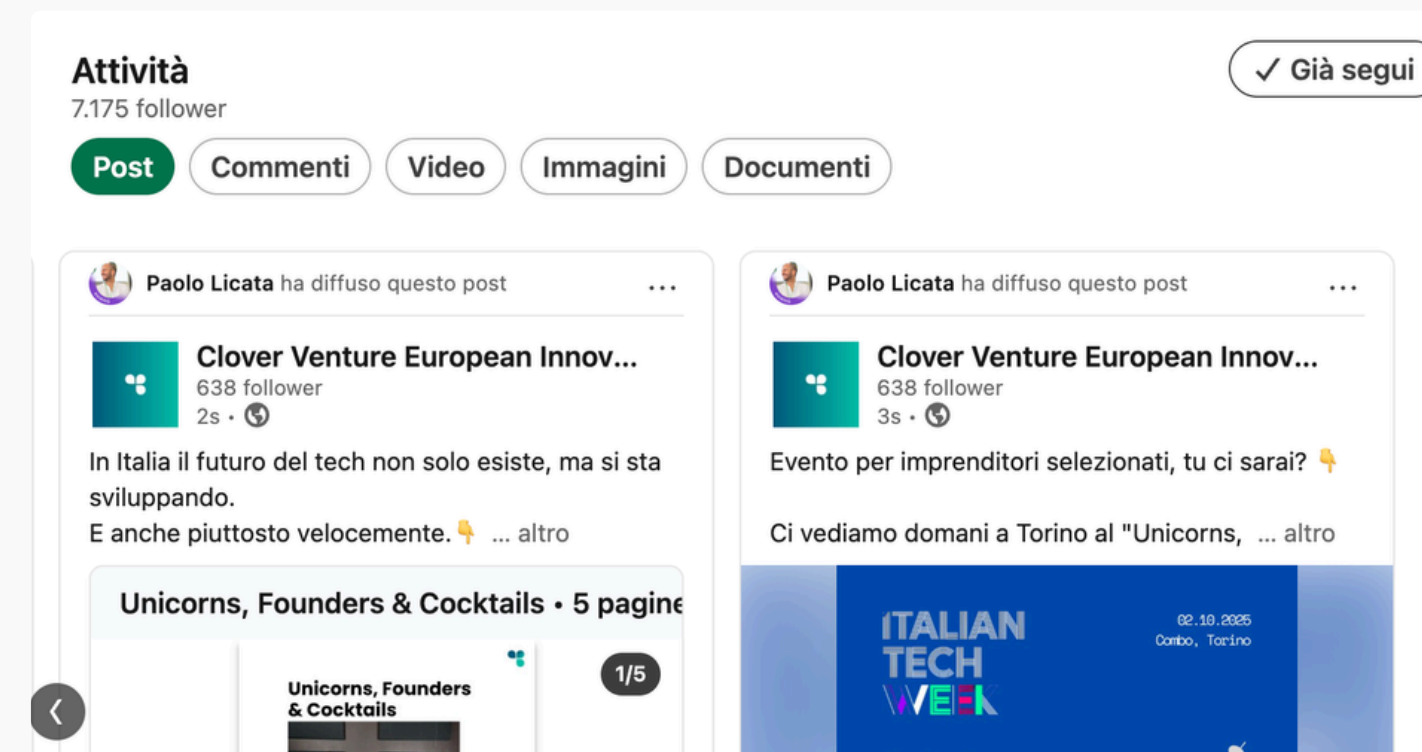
Attività
7.175 follower

✓ Già segui

Post Commenti Video Immagini Documenti

Paolo Licata ha diffuso questo post ...

Clover Venture European Innov...
638 follower
2s •

In Italia il futuro del tech non solo esiste, ma si sta sviluppando.
E anche piuttosto velocemente.👇 ... altro

Unicorns, Founders & Cocktails • 5 pagine

1/5

Unicorns, Founders & Cocktails

Paolo Licata ha diffuso questo post ...

Clover Venture European Innov...
638 follower
3s •

Evento per imprenditori selezionati, tu ci sarai? 👇

Ci vediamo domani a Torino al "Unicorns, ... altro

ITALIAN TECH WEEK

02.10.2025
Combo, Torino